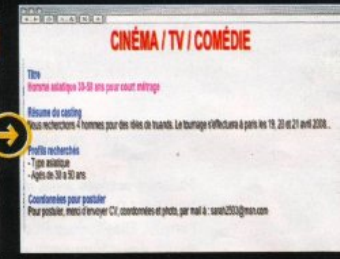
CINÉMA / TV / COMÉDIE

Titre
Homme asiatique 30-50 ans pour court métrage

Résumé du casting
Nous recherchons 4 hommes pour des rôles de truands. Le tournage s'effectuera à paris les 19, 20 et 21 avril 2008...

Profils recherchés
- Type asiatique
- Agés de 30 à 50 ans

Coordonnées pour postuler
Pour postuler, merci d'envoyer CV, coordonnées et photo, par mail à : sarah2503@msn.com